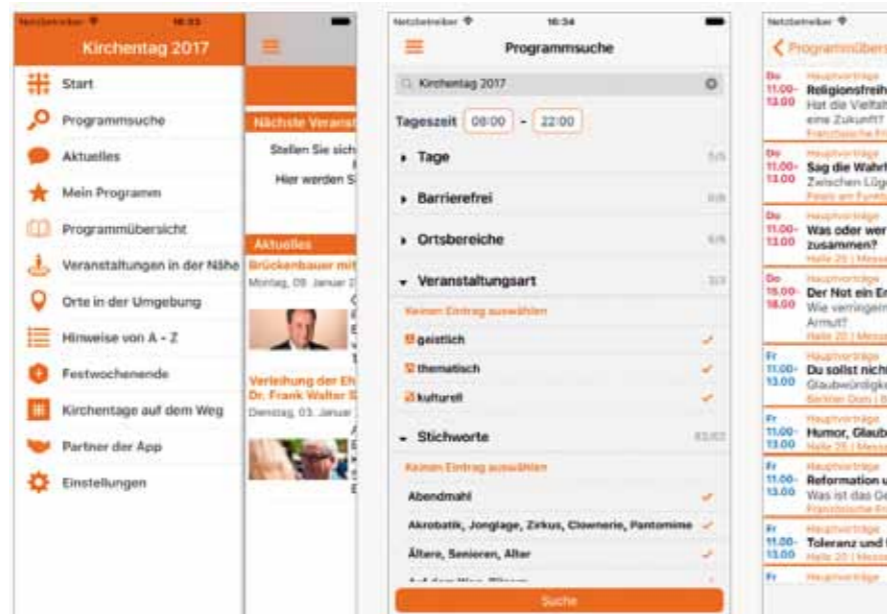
Netzbetreiber 16:33

Kirchentag 2017

Start

Programmsuche

Aktuelles

Mein Programm

Programmübersicht

Veranstaltungen in der Nähe

Orte in der Umgebung

Hinweise von A - Z

Festwochenende

Kirchentage auf dem Weg

Partner der App

Einstellungen

Nächste Veranst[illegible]

Stellen Sie sich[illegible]

Hier werden S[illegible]

Aktuelles

Brückenbauer mit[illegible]

Montag, 09. Januar 2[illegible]

Verleihung der Eh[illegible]

Dr. Frank Walter S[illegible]

Dienstag, 03. Januar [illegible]

Netzbetreiber 16:34

Programmsuche

Kirchentag 2017

Tageszeit 08:00 - 22:00

Tage 5/5

Barrierefrei 0/8

Ortsbereiche 6/6

Veranstaltungsart 3/3

Keinen Eintrag auswählen

geistlich

thematisch

kulturell

Stichworte 83/83

Keinen Eintrag auswählen

Abendmahl

Akrobatik, Jonglage, Zirkus, Clownerie, Pantomime

Ältere, Senioren, Alter

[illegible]

Suche

Netzbetreiber

Programmüber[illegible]

Do 11.00-13.00 Hauptvorträge Religionsfreih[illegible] Hat die Vielfalt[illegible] eine Zukunft? Französische Fr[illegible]

Do 11.00-13.00 Hauptvorträge Sag die Wahrh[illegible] Zwischen Lüge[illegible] Fests am Funk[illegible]

Do 11.00-13.00 Hauptvorträge Was oder wer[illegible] zusammen? Halle 20 | Messe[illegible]

Do 15.00-18.00 Hauptvorträge Der Not ein En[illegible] Wie verringern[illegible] Armut? Halle 20 | Messe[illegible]

Fr 11.00-13.00 Hauptvorträge Du sollst nich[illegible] Glaubwürdigk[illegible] Berliner Dom | Be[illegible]

Fr 11.00-13.00 Hauptvorträge Humor, Glaub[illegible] Halle 25 | Messe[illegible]

Fr 11.00-13.00 Hauptvorträge Reformation u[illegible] Was ist das Ge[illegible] Französische Fr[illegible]

Fr 11.00-13.00 Hauptvorträge Toleranz und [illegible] Halle 20 | Messe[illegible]

Fr Hauptvorträge